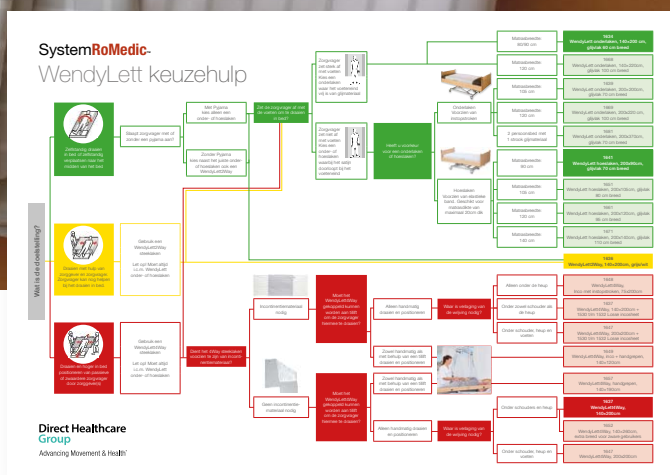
SystemRoMedic
WendyLett keuzehulp

Wat is de doelstelling?

Zelfstandig draaien in bed of zelfstandig verplaatsen naar het midden van het bed

Draaien met hulp van zorggever en zorggever. Zorggever kan terug helpen bij het draaien in bed

Draaien en hoger in bed positioneren met plaatsing of aanpassen van zorggever door zorggever(s)

Draagt zorgvrager met of zonder een pyjama aan?

Met Pyjama kies alleen een onder- of hoeslaken

Zonder Pyjama kies naast het juiste onder- of hoeslaken ook een WendyLettWay

Zit de zorgvrager al met de voeten aan te draaien in bed?

Zorgvrager zet voet al met voeten. Kies een onderlaken waar het wielwerk wij is van glijmateriaal

Zorgvrager zet niet al met voeten. Kies een hoeslaken waarbij het wiel doorloopt bij het voeteneind.

Heeft u voorkeur voor een onderlaken of hoeslaken?

Onderlaken: Voorzien van instopstroken

Hoeslaken: Voorzien van elastieke band. Geschikt voor matrassen van maximaal 20cm dik

Gebruik een WendyLettWay dwarslaken
Let op! Moet altijd i.c.m. WendyLett onder- of hoeslaken

Gebruik een WendyLettWay dwarslaken
Let op! Moet altijd i.c.m. WendyLett onder- of hoeslaken

Gaat het Way dwarslaken worden in een incontinentiemateriaal?

Incontinentiemateriaal nodig

Geen incontinentiemateriaal nodig

Moet het WendyLettWay, gebruiksklaar worden aan de zorgvrager liggend bed?

Moet het WendyLettWay, gebruiksklaar worden aan de zorgvrager liggend bed?

Alleen handmatig draaien en positioneren

Zowel handmatig als met behulp van een tillift draaien en positioneren

Zowel handmatig als met behulp van een tillift draaien en positioneren

Alleen handmatig draaien en positioneren

Waar is verlaging van de ie(n)g nodig?

Waar is verlaging van de ie(n)g nodig?

Matrasbreedte: 80/90 cm
Matrasbreedte: 90 cm
Matrasbreedte: 100 cm
Matrasbreedte: 120 cm
2 persoonsbed met 1 zijsnede glijlaken
Matrasbreedte: 90 cm
Matrasbreedte: 105 cm
Matrasbreedte: 120 cm
Matrasbreedte: 140 cm

1634 WendyLett onderlaken, 140x200 cm, glijvlak 80 cm breed
1666 WendyLett onderlaken, 140x200cm, glijvlak 100 cm breed
1656 WendyLett onderlaken, 200x200cm, glijvlak 75 cm breed
1668 WendyLett onderlaken, 260x200cm, glijvlak 100 cm breed
1661 WendyLett onderlaken, 300x275cm, glijvlak 75 cm breed
1641 WendyLett hoeslaken, 200x90cm, glijvlak 70 cm breed
1667 WendyLett hoeslaken, 200x105cm, glijvlak 90 cm breed
1681 WendyLett hoeslaken, 200x120cm, glijvlak 100 cm breed
1671 WendyLett hoeslaken, 200x140cm, glijvlak 110 cm breed
1604 WendyLettWay, 140x200cm, grijs/wit

Alleen onder de heup
Onder zowel schouder als de heup
Onder schouder, heup en voeten
Onder schouder en heup
Onder schouder, heup en voeten

1624 WendyLettWay, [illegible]
1627 WendyLettWay, 140x200cm + 1500 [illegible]
1647 WendyLettWay, 200x200cm + 1500 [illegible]
1656 WendyLettWay, 5cm + handgrepen, 140x160cm
1627 WendyLettWay, handgrepen, 140x160cm
1627 WendyLettWay, 140x200cm
1653 WendyLettWay, 140x200cm, extra breed voor zware gebruikers
1617 WendyLettWay, 200x200cm

Direct Healthcare Group
Advancing Movement & Health